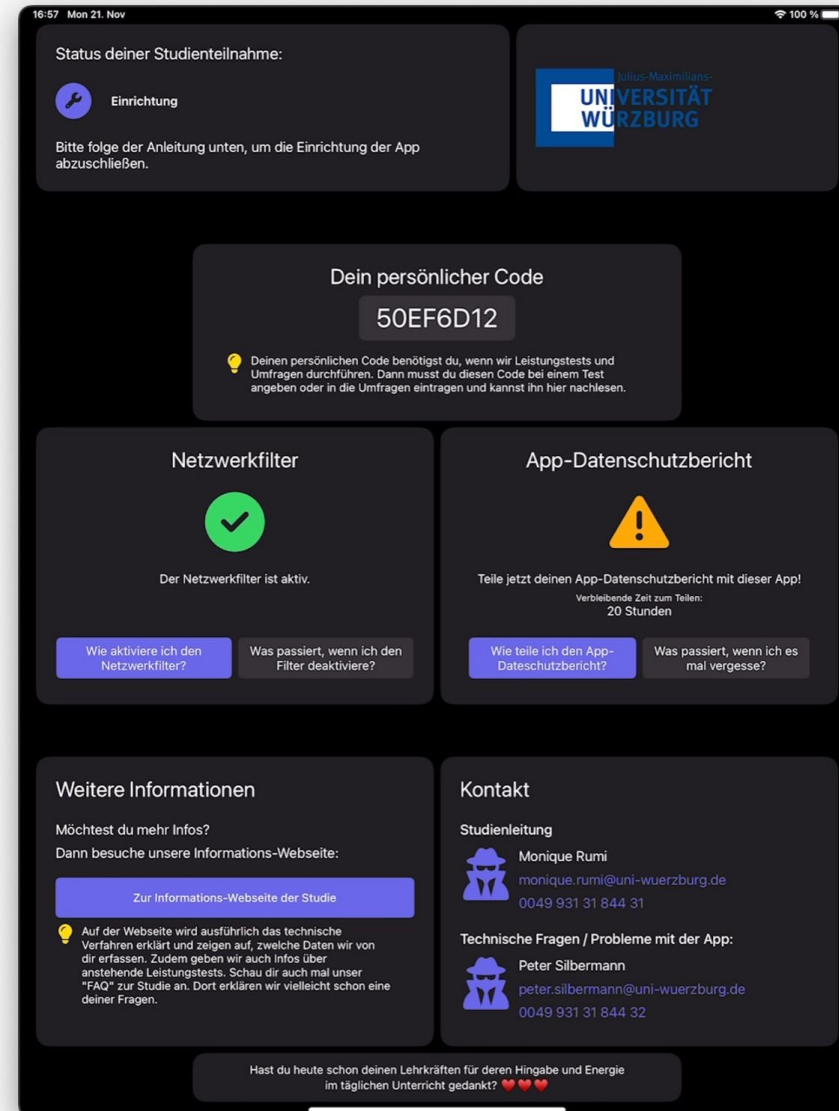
16:57 Mon 21. Nov

100 %

Status deiner Studienteilnahme:

Einrichtung

Bitte folge der Anleitung unten, um die Einrichtung der App abzuschließen.

Julius-Maximilians-
UNIVERSITÄT
WÜRZBURG

Dein persönlicher Code

50EF6D12

Deinen persönlichen Code benötigst du, wenn wir Leistungstests und Umfragen durchführen. Dann musst du diesen Code bei einem Test angeben oder in die Umfragen eintragen und kannst ihn hier nachlesen.

Netzwerkfilter

Der Netzwerkfilter ist aktiv.

Wie aktiviere ich den Netzwerkfilter?

Was passiert, wenn ich den Filter deaktiviere?

App-Datenschutzbericht

Teile jetzt deinen App-Datenschutzbericht mit dieser App!

Verbleibende Zeit zum Teilen:
20 Stunden

Wie teile ich den App-Dateschutzbericht?

Was passiert, wenn ich es mal vergesse?

Weitere Informationen

Möchtest du mehr Infos?

Dann besuche unsere Informations-Webseite:

Zur Informations-Webseite der Studie

Auf der Webseite wird ausführlich das technische Verfahren erklärt und zeigen auf, zwelche Daten wir von dir erfassen. Zudem geben wir auch Infos über anstehende Leistungstests. Schau dir auch mal unser "FAQ" zur Studie an. Dort erklären wir vielleicht schon eine deiner Fragen.

Kontakt

Studienleitung

Monique Rumi
monique.rumi@uni-wuerzburg.de
0049 931 31 844 31

Technische Fragen / Probleme mit der App:

Peter Silbermann
peter.silbermann@uni-wuerzburg.de
0049 931 31 844 32

Hast du heute schon deinen Lehrkräften für deren Hingabe und Energie im täglichen Unterricht gedankt? ❤️❤️❤️